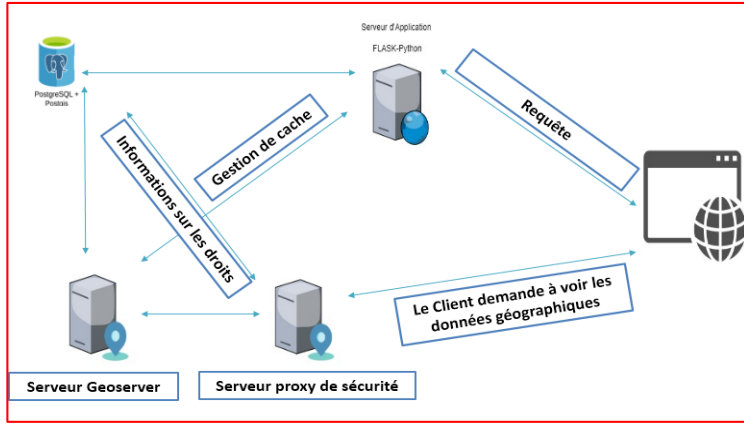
Serveur d'Application

FLASK-Python

PostgreSQL + Postgis

Requête

Gestion de cache

Informations sur les droits

Le Client demande à voir les données géographiques

Serveur Geoserver

Serveur proxy de sécurité